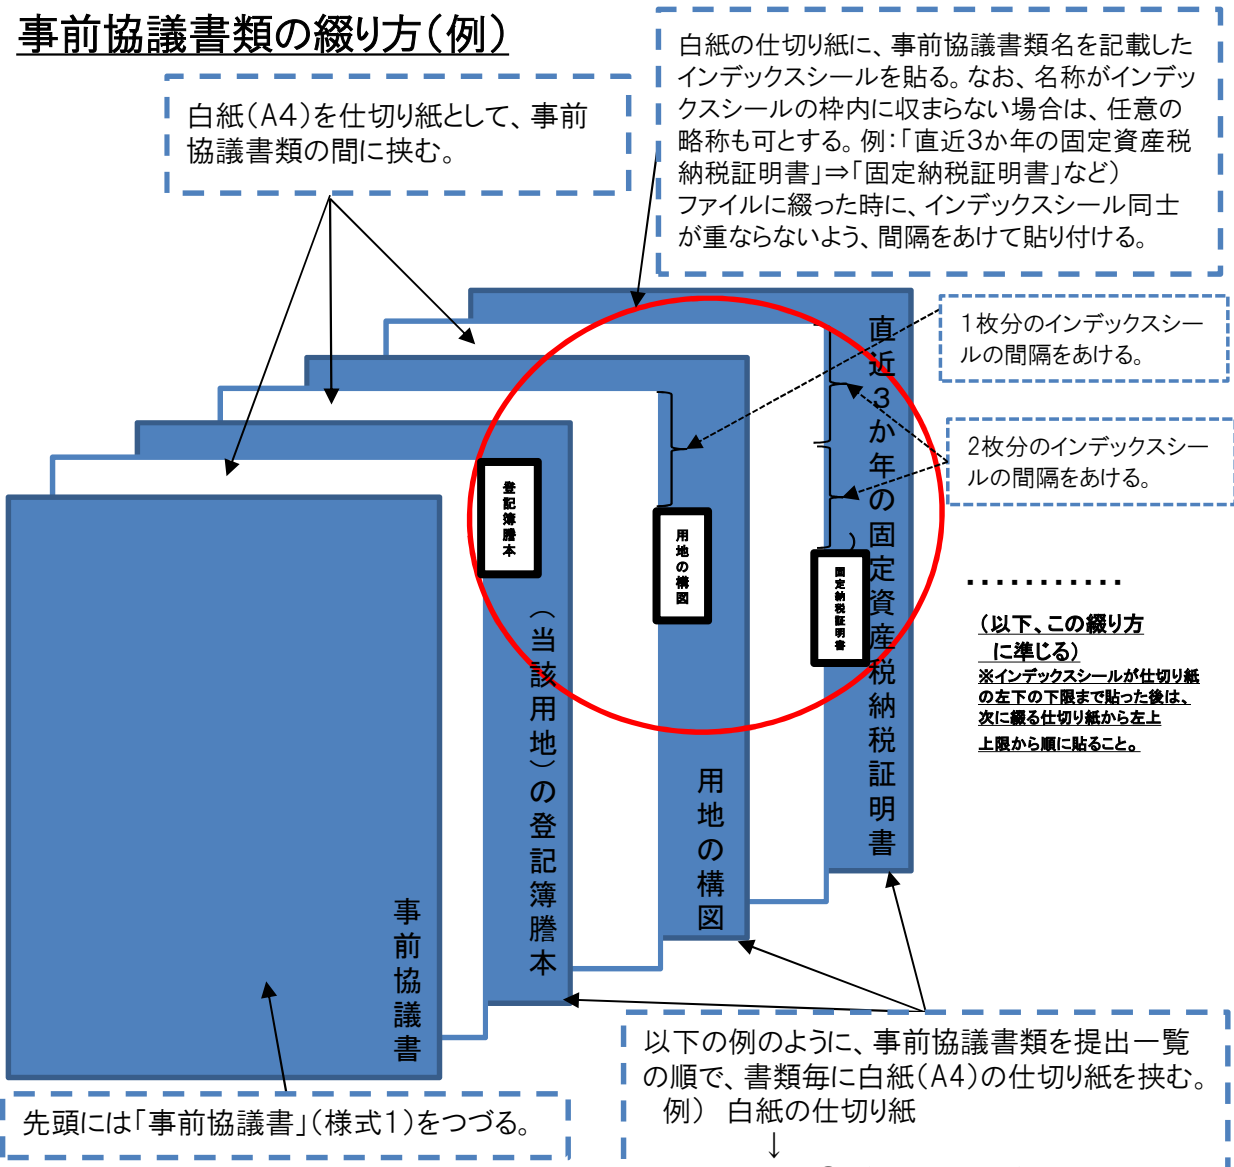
事前協議書類の綴り方(例)

白紙の仕切り紙に、事前協議書類名を記載したインデックスシールを貼る。なお、名称がインデックスシールの枠内に収まらない場合は、任意の略称も可とする。例:「直近3か年の固定資産税納税証明書」⇒「固定納税証明書」など)
ファイルに綴った時に、インデックスシール同士が重ならないよう、間隔をあけて貼り付ける。

白紙(A4)を仕切り紙として、事前協議書類の間に挟む。

1枚分のインデックスシールの間隔をあける。

2枚分のインデックスシールの間隔をあける。

登記簿謄本

用地の構図

固定納税証明書

直近3か年の固定資産税納税証明書

(当該用地)の登記簿謄本

用地の構図

事前協議書

…………

(以下、この綴り方に準じる)
※インデックスシールが仕切り紙の左下の下限まで貼った後は、次に綴る仕切り紙から左上上限から順に貼ること。

以下の例のように、事前協議書類を提出一覧の順で、書類毎に白紙(A4)の仕切り紙を挟む。
例) 白紙の仕切り紙
↓

先頭には「事前協議書」(様式1)をつづる。